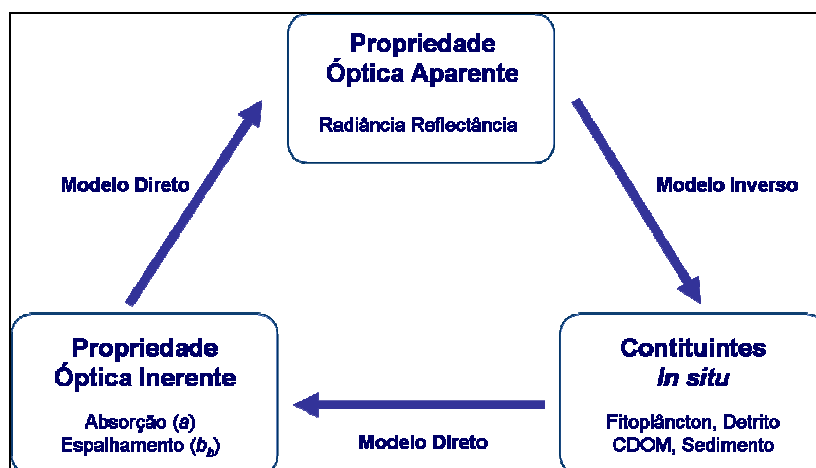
Propriedade
Óptica Aparente

Radiância Reflectância

Modelo Direto

Modelo Inverso

Propriedade
Óptica Inerente

Absorção ($a$)
Espalhamento ($b_b$)

Modelo Direto

Contituintes
*In situ*

Fitoplâncton, Detrito
CDOM, Sedimento